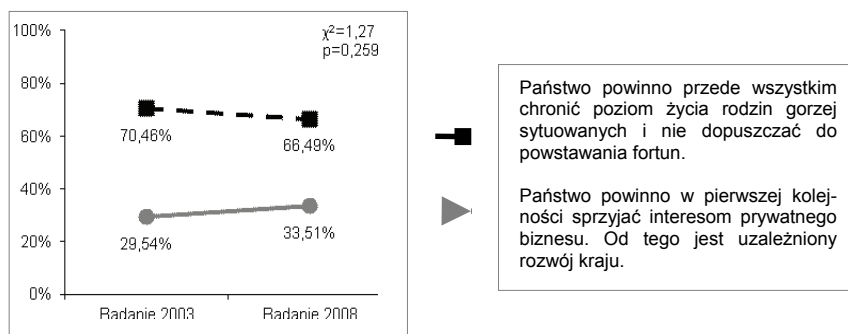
100%

80%

60%

40%

20%

0%

$\chi^2$=1,27
p=0,259

70,46%

66,49%

29,54%

33,51%

Badanie 2003

Badanie 2008

Państwo powinno przede wszystkim chronić poziom życia rodzin gorzej sytuowanych i nie dopuszczać do powstawania fortun.

Państwo powinno w pierwszej kolejności sprzyjać interesom prywatnego biznesu. Od tego jest uzależniony rozwój kraju.